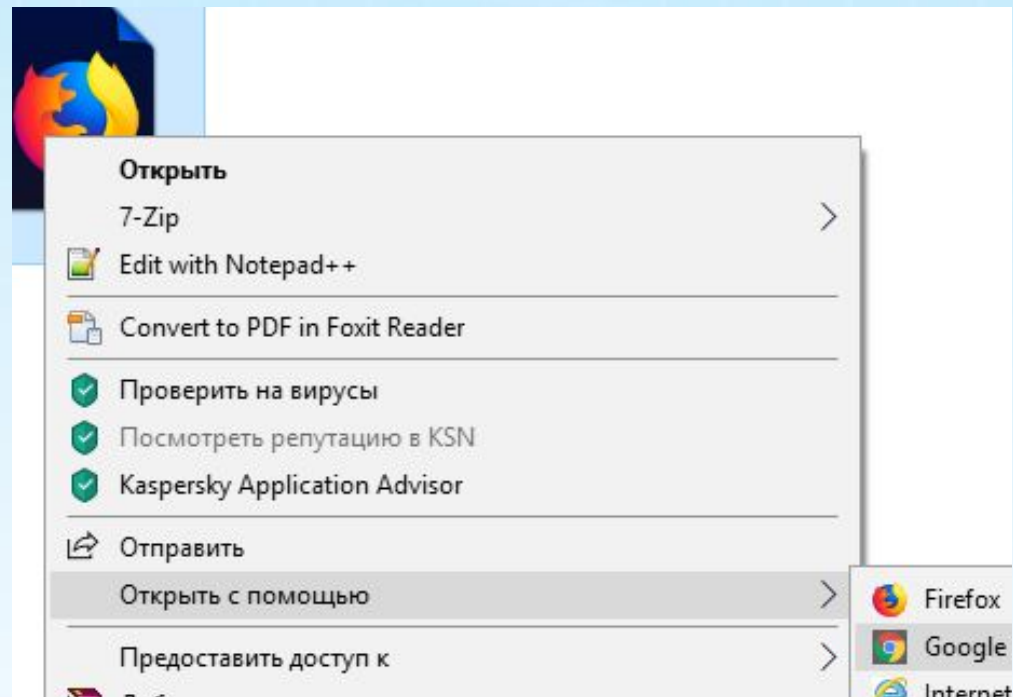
Открыть
7-Zip
Edit with Notepad++
Convert to PDF in Foxit Reader
Проверить на вирусы
Посмотреть репутацию в KSN
Kaspersky Application Advisor
Отправить
Открыть с помощью
Предоставить доступ к

Firefox
Google
Internet